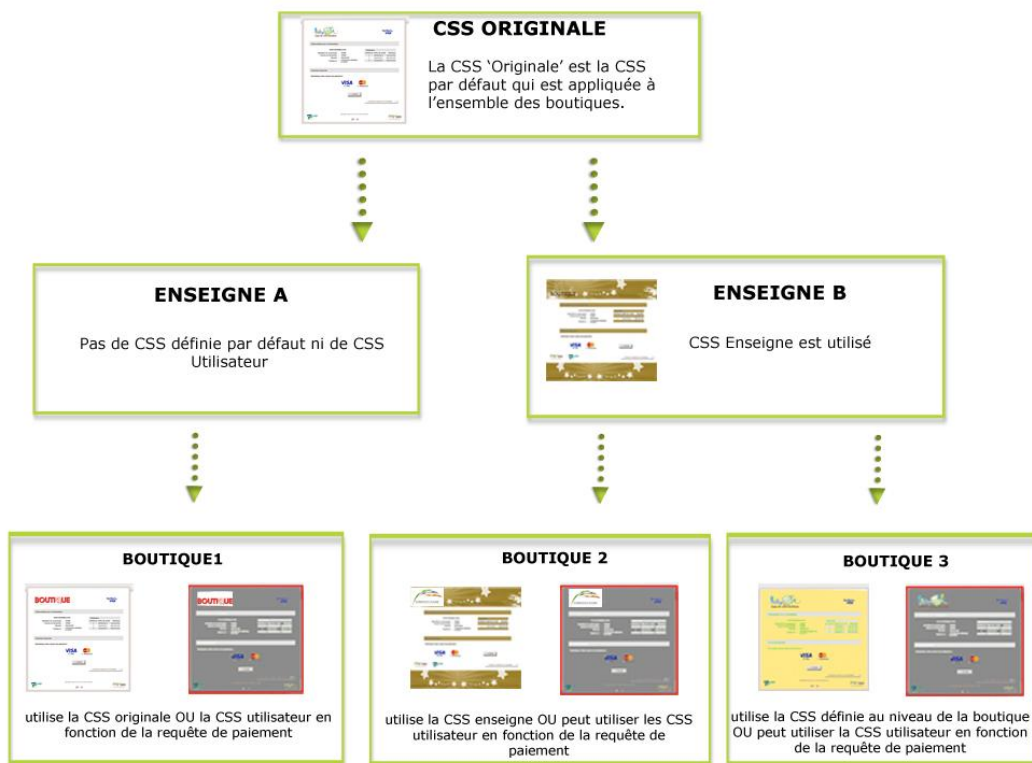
CSS ORIGINALE

La CSS 'Originale' est la CSS par défaut qui est appliquée à l'ensemble des boutiques.

ENSEIGNE A

Pas de CSS définie par défaut ni de CSS Utilisateur

ENSEIGNE B

CSS Enseigne est utilisé

BOUTIQUE1

utilise la CSS originale OU la CSS utilisateur en fonction de la requête de paiement

BOUTIQUE 2

utilise la CSS enseigne OU peut utiliser les CSS utilisateur en fonction de la requête de paiement

BOUTIQUE 3

utilise la CSS définie au niveau de la boutique OU peut utiliser la CSS utilisateur en fonction de la requête de paiement